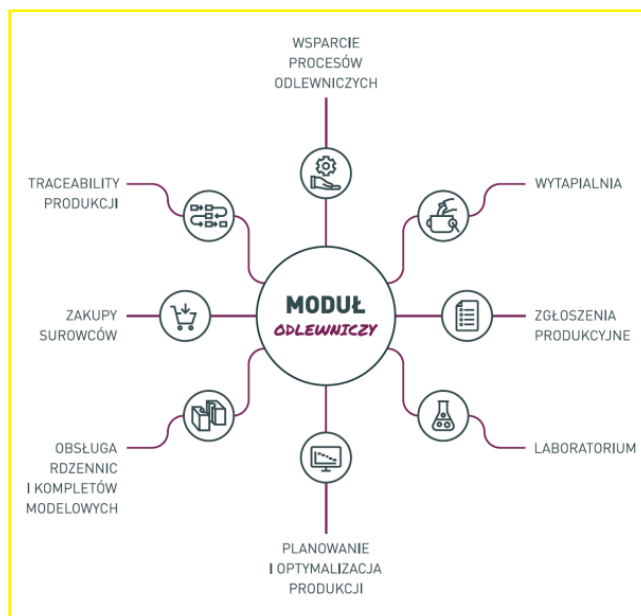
WSPARCIE PROCESÓW ODLEWNICZYCH

TRACEABILITY PRODUKCJI

WYTAPIALNIA

MODUŁ
ODLEWNICZY

ZAKUPY SUROWCÓW

ZGŁOSZENIA PRODUKCYJNE

OBSŁUGA RDZENNIC I KOMPLETÓW MODELOWYCH

LABORATORIUM

PLANOWANIE I OPTYMALIZACJA PRODUKCJI